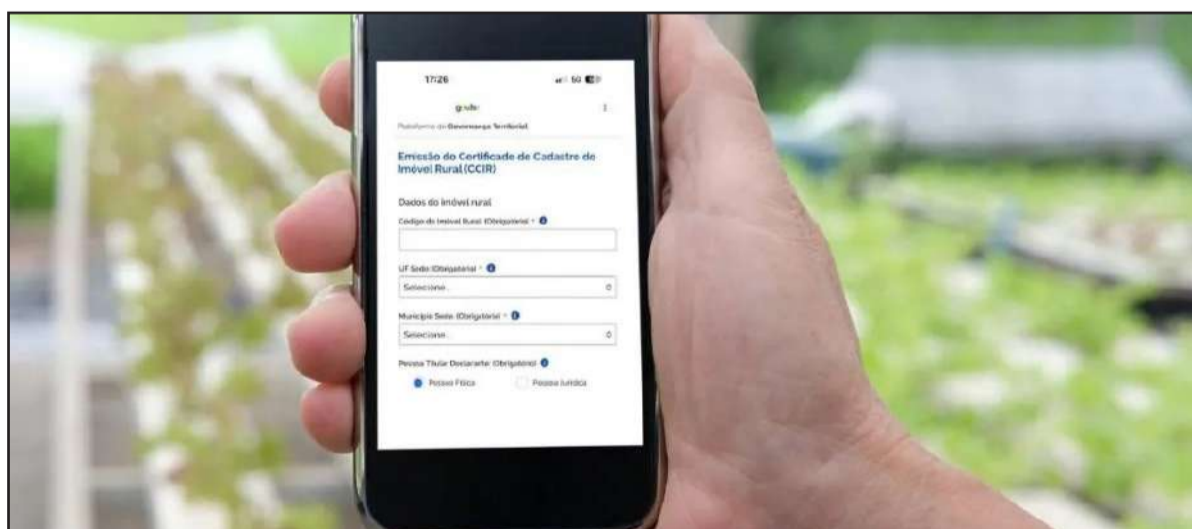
17:26

gov.br

Plataforma de Governança Territorial

Emissão do Certificado de Cadastro de Imóvel Rural (CCIR)

Dados do imóvel rural

Código do Imóvel Rural (Obrigatório) *

UF Sede (Obrigatório) *

Selecione...

Município Sede (Obrigatório) *

Selecione...

Pessoa Titular Declarante (Obrigatório)

Pessoa Física

Pessoa Jurídica